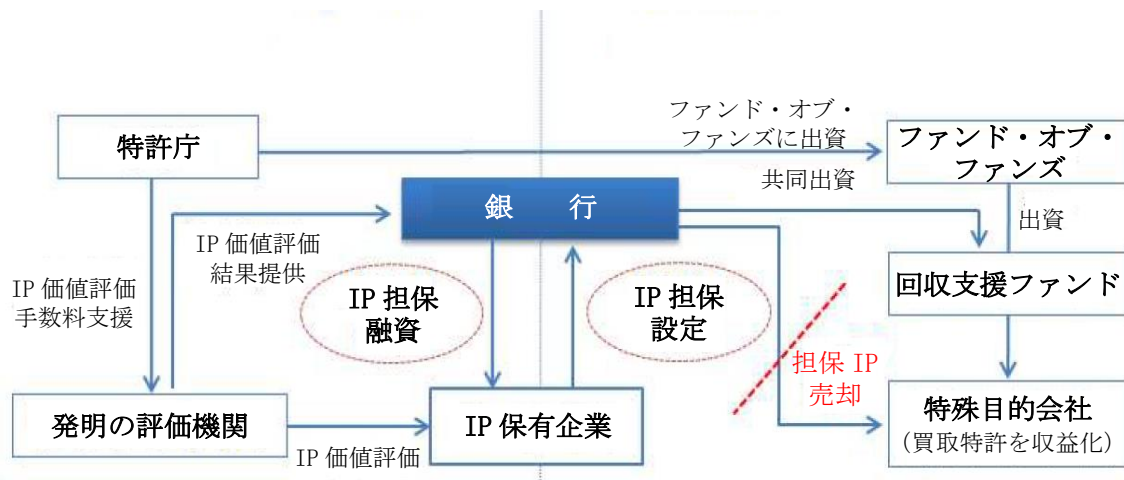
特許庁

ファンド・オブ・ファンズに出資

ファンド・オブ・ファンズ

共同出資

銀　行

出資

IP 価値評価結果提供

IP 価値評価手数料支援

IP 担保融資

IP 担保設定

回収支援ファンド

担保 IP 売却

発明の評価機関

IP 保有企業

特殊目的会社
（買取特許を収益化）

IP 価値評価